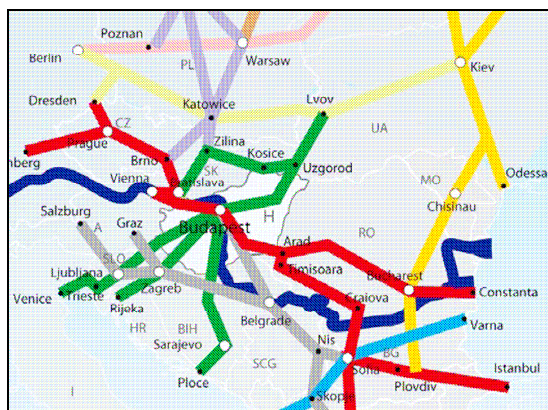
Poznan
Berlin
PL
Warsaw
Kiev
Dresden
Katowice
Lvov
CZ
Prague
UA
Zilina
Kosice
nberg
Brno
Uzgorod
Odessa
Vienna
Bratislava
SK
MO
Salzburg
Graz
H
Chisinau
A
Budapest
RO
SLO
Arad
Ljubljana
Timisoara
Bucharest
Constanta
Venice
Trieste
Zagreb
Rijeka
Craiova
HR
BIH
Belgrade
Varna
Sarajevo
Nis
BG
SCG
Sofia
Istanbul
Ploce
Plovdiv
I
Skopje